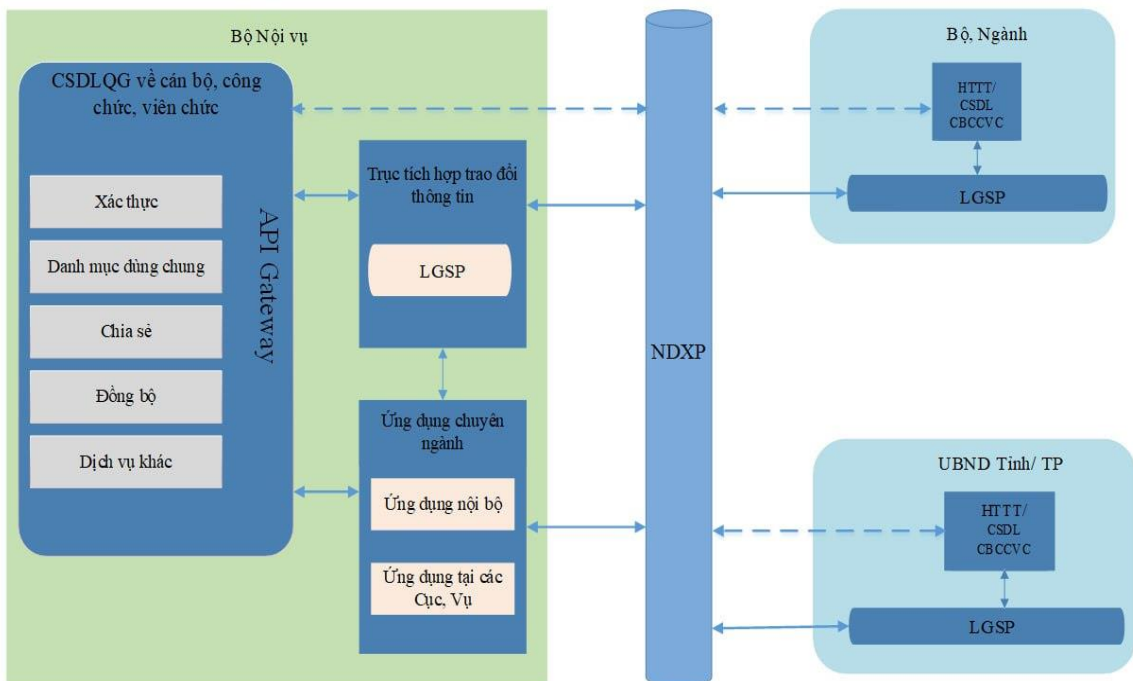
Bộ Nội vụ

CSDLQG về cán bộ, công chức, viên chức

Xác thực

Danh mục dùng chung

Chia sẻ

Đồng bộ

Dịch vụ khác

API Gateway

Trục tích hợp trao đổi thông tin

LGSP

Ứng dụng chuyên ngành

Ứng dụng nội bộ

Ứng dụng tại các Cục, Vụ

NDXP

Bộ, Ngành

HTTT/ CSDL CBCCVC

LGSP

UBND Tỉnh/ TP

HTTT/ CSDL CBCCVC

LGSP